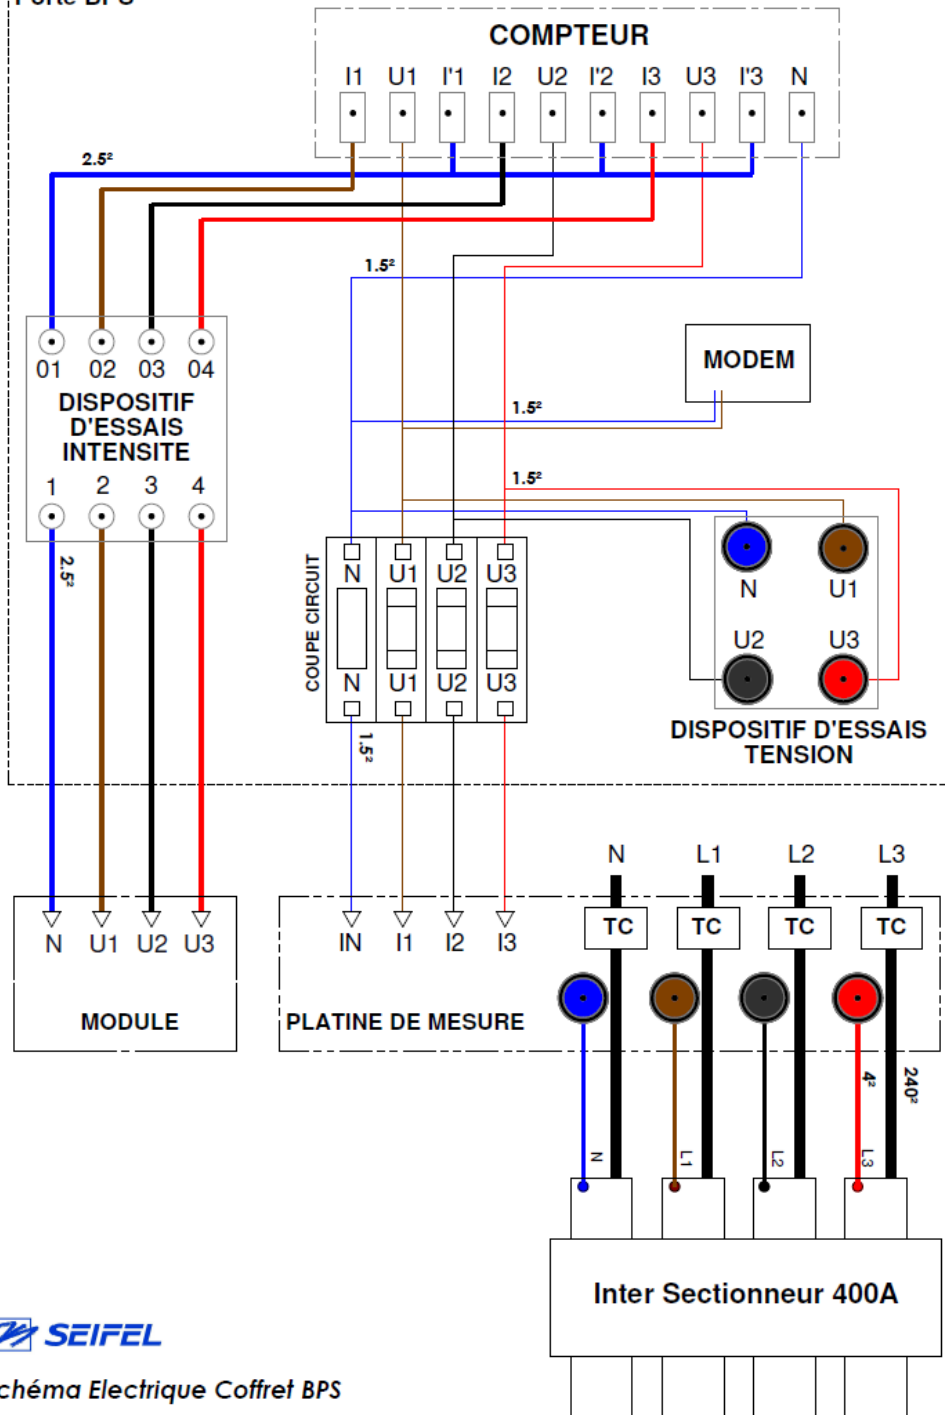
Porte BPS

COMPTEUR
I1 U1 I'1 I2 U2 I'2 I3 U3 I'3 N

2.5²

1.5²

01 02 03 04
DISPOSITIF D'ESSAIS INTENSITE
1 2 3 4

2.5²

MODEM

1.5²

1.5²

COUPE CIRCUIT
N U1 U2 U3
N U1 U2 U3

1.5²

N U1
U2 U3
DISPOSITIF D'ESSAIS TENSION

N L1 L2 L3

N U1 U2 U3
MODULE

IN I1 I2 I3
PLATINE DE MESURE

TC TC TC TC

4²
240²

N L1 L2 L3

Inter Sectionneur 400A

SEIFEL
chéma Electrique Coffret BPS